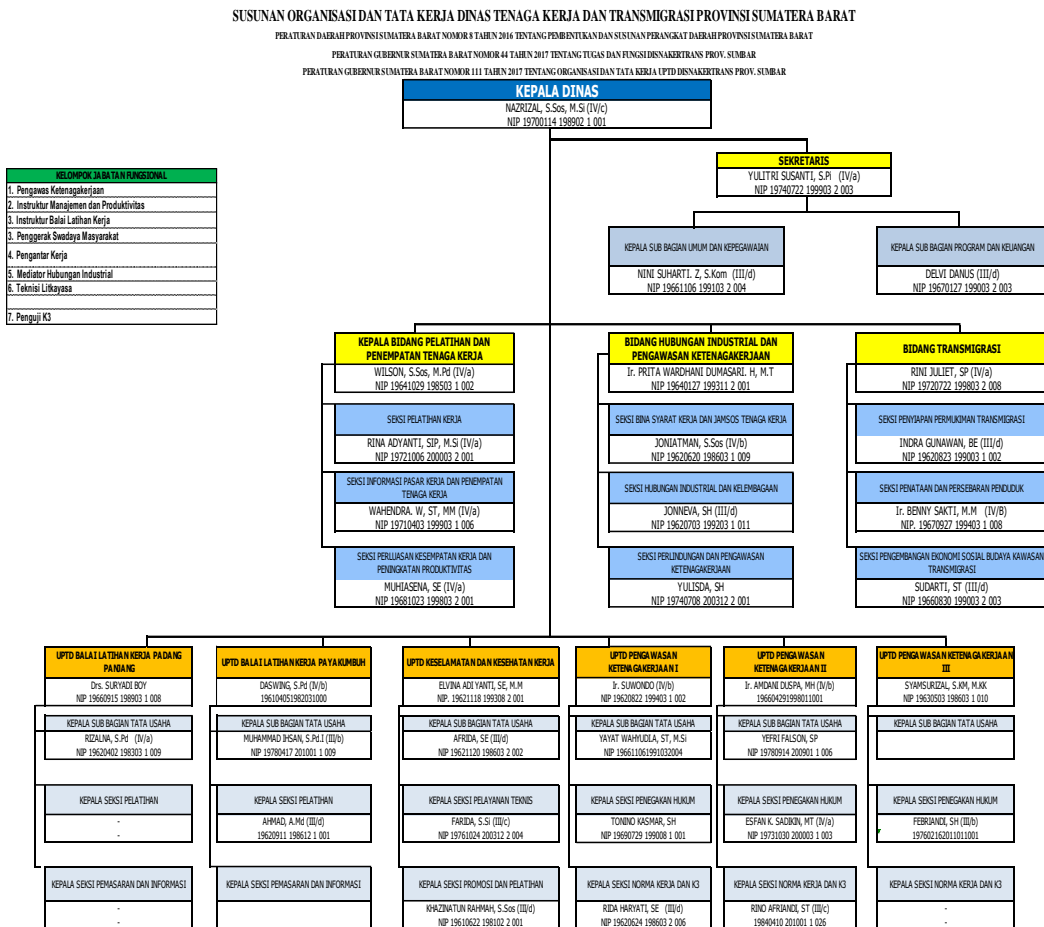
SUSUNAN ORGANISASI DAN TATA KERJA DINAS TENAGA KERJA DAN TRANSMIGRASI PROVINSI SUMATERA BARAT

PERATURAN DAERAH PROVINSI SUMATERA BARAT NOMOR 8 TAHUN 2016 TENTANG PEMBENTUKAN DAN SUSUNAN PERANGKAT DAERAH PROVINSI SUMATERA BARAT

PERATURAN GUBERNUR SUMATERA BARAT NOMOR 44 TAHUN 2017 TENTANG TUGAS DAN FUNGSI DISNAKERTRANS PROV. SUMBAR

PERATURAN GUBERNUR SUMATERA BARAT NOMOR 111 TAHUN 2017 TENTANG ORGANISASI DAN TATA KERJA UPTD DISNAKERTRANS PROV. SUMBAR

KEPALA DINAS
NAZRIZAL, S.Sos, M.Si (IV/c)
NIP 19700114 198902 1 001

KELOMPOK JABATAN FUNGSIONAL
1. Pengawas Ketenagakerjaan
2. Instruktur Manajemen dan Produktivitas
3. Instruktur Balai Latihan Kerja
3. Penggerak Swadaya Masyarakat
4. Pengantar Kerja
5. Mediator Hubungan Industrial
6. Teknisi Litkayasa
7. Penguji K3

SEKRETARIS
YULITRI SUSANTI, S.Pi (IV/a)
NIP 19740722 199903 2 003

KEPALA SUB BAGIAN UMUM DAN KEPEGAWAIAN
NINI SUHARTI. Z, S.Kom (III/d)
NIP 19661106 199103 2 004

KEPALA SUB BAGIAN PROGRAM DAN KEUANGAN
DELVI DANUS (III/d)
NIP 19670127 199003 2 003

KEPALA BIDANG PELATIHAN DAN PENEMPATAN TENAGA KERJA
WILSON, S.Sos, M.Pd (IV/a)
NIP 19641029 198503 1 002

SEKSI PELATIHAN KERJA
RINA ADYANTI, SIP, M.Si (IV/a)
NIP 19721006 200003 2 001

SEKSI INFORMASI PASAR KERJA DAN PENEMPATAN TENAGA KERJA
WAHENDRA. W, ST, MM (IV/a)
NIP 19710403 199903 1 006

SEKSI PERLUASAN KESEMPATAN KERJA DAN PENINGKATAN PRODUKTIVITAS
MUHIASENA, SE (IV/a)
NIP 19681023 199803 2 001

BIDANG HUBUNGAN INDUSTRIAL DAN PENGAWASAN KETENAGAKERJAAN
Ir. PRITA WARDHANI DUMASARI. H, M.T
NIP 19640127 199311 2 001

SEKSI BINA SYARAT KERJA DAN JAMSOS TENAGA KERJA
JONIATMAN, S.Sos (IV/b)
NIP 19620620 198603 1 009

SEKSI HUBUNGAN INDUSTRIAL DAN KELEMBAGAAN
JONNEVA, SH (III/d)
NIP 19620703 199203 1 011

SEKSI PERLINDUNGAN DAN PENGAWASAN KETENAGAKERJAAN
YULISDA, SH
NIP 19740708 200312 2 001

BIDANG TRANSMIGRASI
RINI JULIET, SP (IV/a)
NIP 19720722 199803 2 008

SEKSI PENYIAPAN PERMUKIMAN TRANSMIGRASI
INDRA GUNAWAN, BE (III/d)
NIP 19620823 199003 1 002

SEKSI PENATAAN DAN PERSEBARAN PENDUDUK
Ir. BENNY SAKTI, M.M (IV/B)
NIP. 19670927 199403 1 008

SEKSI PENGEMBANGAN EKONOMI SOSIAL BUDAYA KAWASAN TRANSMIGRASI
SUDARTI, ST (III/d)
NIP 19660830 199003 2 003

UPTD BALAI LATIHAN KERJA PADANG PANJANG
Drs. SURYADI BOY
NIP 19660915 198903 1 008
KEPALA SUB BAGIAN TATA USAHA
RIZALNA, S.Pd (IV/a)
NIP 19620402 198303 1 009
KEPALA SEKSI PELATIHAN
-
-
KEPALA SEKSI PEMASARAN DAN INFORMASI
-
-

UPTD BALAI LATIHAN KERJA PAYAKUMBUH
DASWING, S.Pd (IV/b)
196104051982031000
KEPALA SUB BAGIAN TATA USAHA
MUHAMMAD IHSAN, S.Pd.I (III/b)
NIP 19780417 201001 1 009
KEPALA SEKSI PELATIHAN
AHMAD, A.Md (III/d)
19620911 198612 1 001
KEPALA SEKSI PEMASARAN DAN INFORMASI

UPTD KESELAMATAN DAN KESEHATAN KERJA
ELVINA ADI YANTI, SE, M.M
NIP. 19621118 199308 2 001
KEPALA SUB BAGIAN TATA USAHA
AFRIDA, SE (III/d)
NIP 19621120 198603 2 002
KEPALA SEKSI PELAYANAN TEKNIS
FARIDA, S.Si (III/c)
NIP 19761024 200312 2 004
KEPALA SEKSI PROMOSI DAN PELATIHAN
KHAZINATUN RAHMAH, S.Sos (III/d)
NIP 19610622 198102 2 001

UPTD PENGAWASAN KETENAGAKERJAAN I
Ir. SUWONDO (IV/b)
NIP 19620822 199403 1 002
KEPALA SUB BAGIAN TATA USAHA
YAYAT WAHYUDLA, ST, M.Si
NIP 196611061991032004
KEPALA SEKSI PENEGAKAN HUKUM
TONINO KASMAR, SH
NIP 19690729 199008 1 001
KEPALA SEKSI NORMA KERJA DAN K3
RIDA HARYATI, SE (III/d)
NIP 19620624 198603 2 006

UPTD PENGAWASAN KETENAGAKERJAAN II
Ir. AMDANI DUSPA, MH (IV/b)
196604291998011001
KEPALA SUB BAGIAN TATA USAHA
YEFRI FALSON, SP
NIP 19780914 200901 1 006
KEPALA SEKSI PENEGAKAN HUKUM
ESFAN K. SADIKIN, MT (IV/a)
NIP 19731030 200003 1 003
KEPALA SEKSI NORMA KERJA DAN K3
RINO AFRIANDI, ST (III/c)
19840410 201001 1 026

UPTD PENGAWASAN KETENAGAKERJAAN III
SYAMSURIZAL, S.KM, M.KK
NIP 19630503 198603 1 010
KEPALA SUB BAGIAN TATA USAHA
KEPALA SEKSI PENEGAKAN HUKUM
FEBRIANDI, SH (III/b)
197602162011011001
KEPALA SEKSI NORMA KERJA DAN K3
-
-